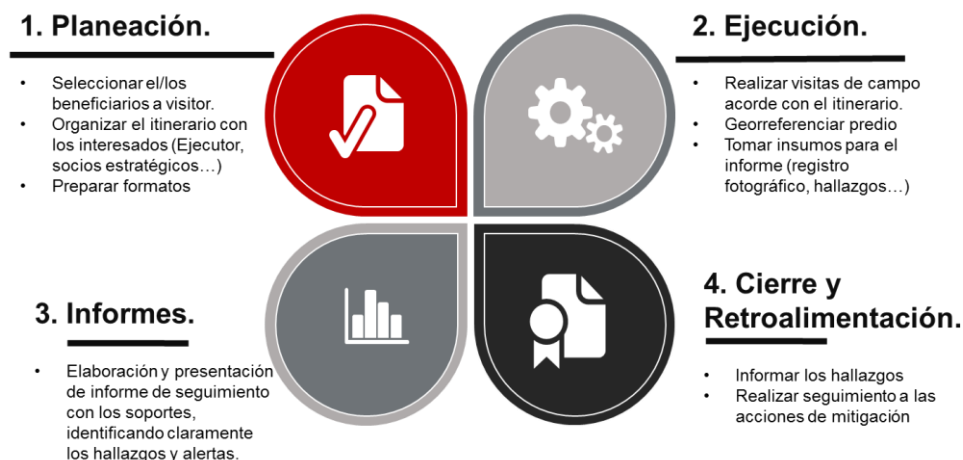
1. Planeación.

- Seleccionar el/los beneficiarios a visitor.
- Organizar el itinerario con los interesados (Ejecutor, socios estratégicos…)
- Preparar formatos

2. Ejecución.

- Realizar visitas de campo acorde con el itinerario.
- Georreferenciar predio
- Tomar insumos para el informe (registro fotográfico, hallazgos…)

3. Informes.

- Elaboración y presentación de informe de seguimiento con los soportes, identificando claramente los hallazgos y alertas.

4. Cierre y Retroalimentación.

- Informar los hallazgos
- Realizar seguimiento a las acciones de mitigación